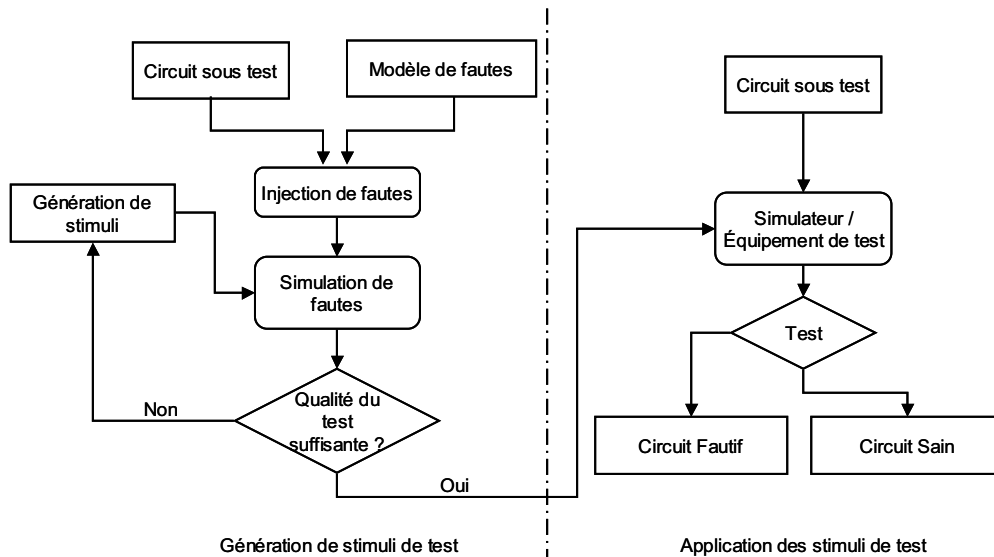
Circuit sous test

Modèle de fautes

Injection de fautes

Génération de stimuli

Simulation de fautes

Qualité du test suffisante ?

Non

Oui

Circuit sous test

Simulateur / Équipement de test

Test

Circuit Fautif

Circuit Sain

Génération de stimuli de test

Application des stimuli de test